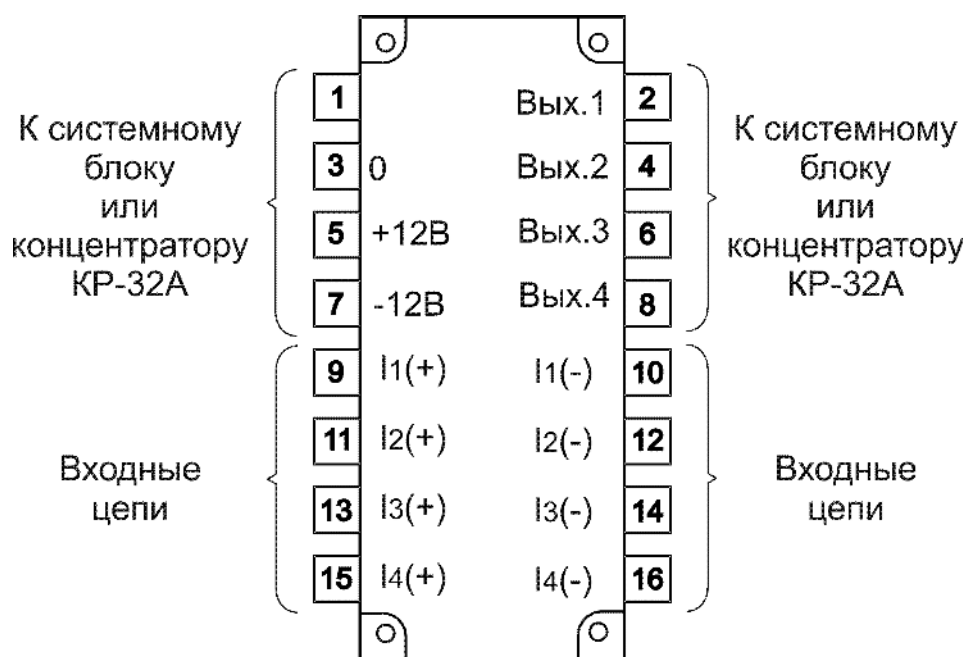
К системному блоку или концентратору КР-32А

| | | | |
|---|---|---|---|
| 1 | | Вых.1 | 2 |
| 3 | 0 | Вых.2 | 4 |
| 5 | +12В | Вых.3 | 6 |
| 7 | -12В | Вых.4 | 8 |
| 9 | I1(+) | I1(-) | 10 |
| 11 | I2(+) | I2(-) | 12 |
| 13 | I3(+) | I3(-) | 14 |
| 15 | I4(+) | I4(-) | 16 |

К системному блоку или концентратору КР-32А

Входные цепи

Входные цепи